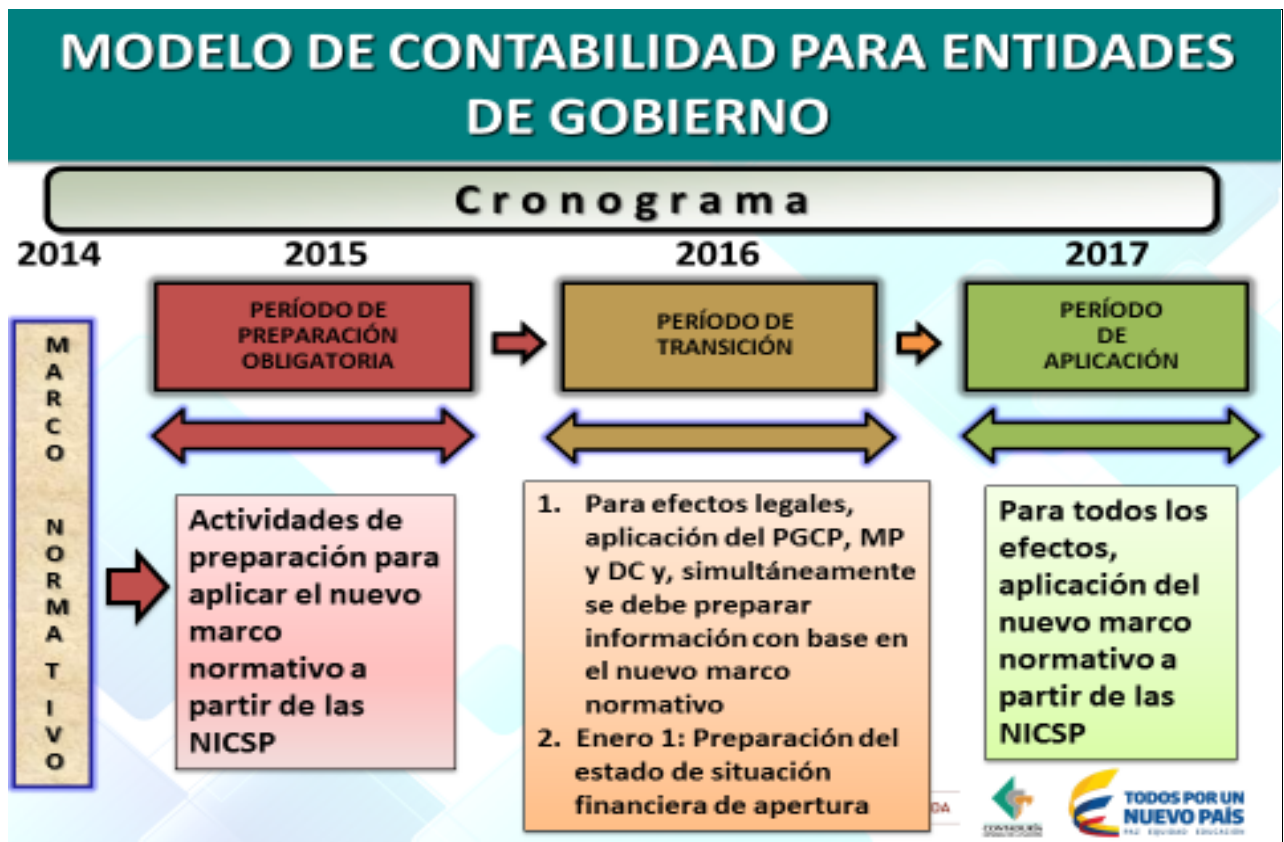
MODELO DE CONTABILIDAD PARA ENTIDADES DE GOBIERNO

Cronograma

2014

MARCO NORMATIVO

2015

PERÍODO DE PREPARACIÓN OBLIGATORIA

Actividades de preparación para aplicar el nuevo marco normativo a partir de las NICSP

2016

PERÍODO DE TRANSICIÓN

1. Para efectos legales, aplicación del PGCP, MP y DC y, simultáneamente se debe preparar información con base en el nuevo marco normativo
2. Enero 1: Preparación del estado de situación financiera de apertura

2017

PERÍODO DE APLICACIÓN

Para todos los efectos, aplicación del nuevo marco normativo a partir de las NICSP

CONTADURÍA

TODOS POR UN NUEVO PAÍS
PAZ EQUIDAD EDUCACIÓN